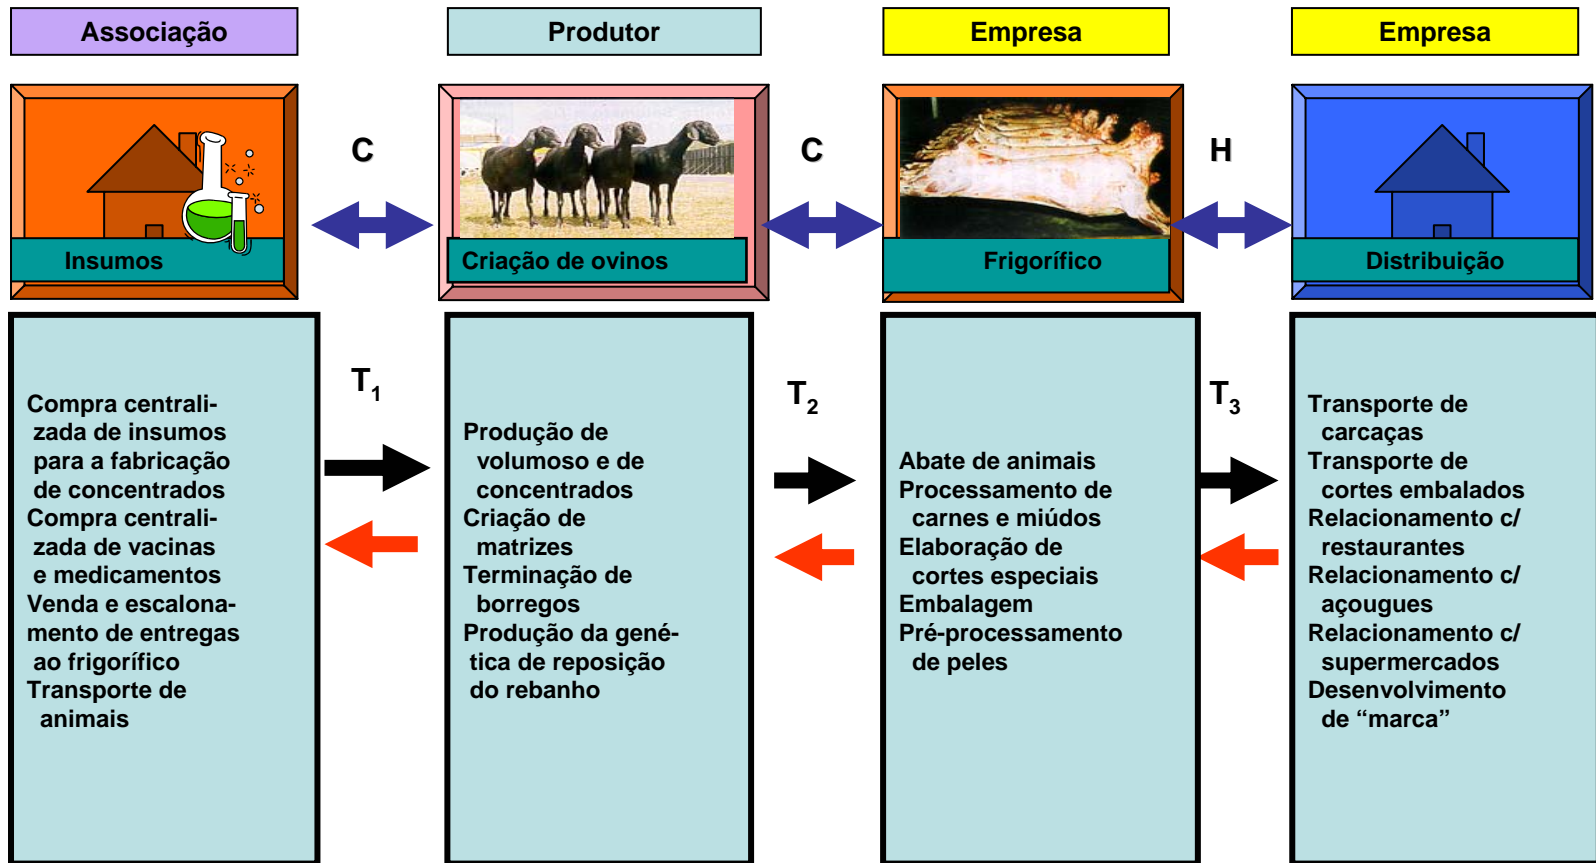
Associação

Produtor

Empresa

Empresa

Insumos

C

Criação de ovinos

C

Frigorífico

H

Distribuição

$T_1$

$T_2$

$T_3$

Compra centralizada de insumos para a fabricação de concentrados
Compra centralizada de vacinas e medicamentos
Venda e escalonamento de entregas ao frigorífico
Transporte de animais

Produção de volumoso e de concentrados
Criação de matrizes
Terminação de borregos
Produção da genética de reposição do rebanho

Abate de animais
Processamento de carnes e miúdos
Elaboração de cortes especiais
Embalagem
Pré-processamento de peles

Transporte de carcaças
Transporte de cortes embalados
Relacionamento c/ restaurantes
Relacionamento c/ açougues
Relacionamento c/ supermercados
Desenvolvimento de “marca”